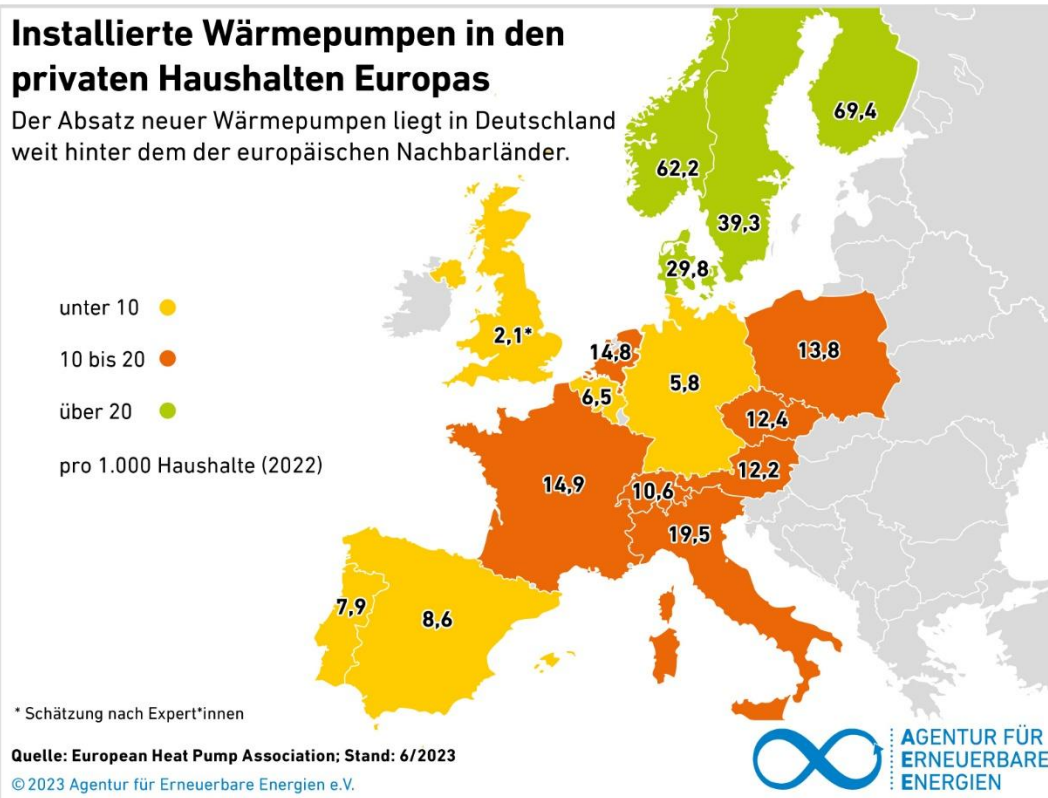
Installierte Wärmepumpen in den privaten Haushalten Europas

Der Absatz neuer Wärmepumpen liegt in Deutschland weit hinter dem der europäischen Nachbarländer.

69,4

62,2

39,3

29,8

unter 10

10 bis 20

über 20

pro 1.000 Haushalte (2022)

2,1*

14,8

13,8

6,5

5,8

12,4

12,2

14,9

10,6

19,5

7,9

8,6

* Schätzung nach Expert*innen

Quelle: European Heat Pump Association; Stand: 6/2023

© 2023 Agentur für Erneuerbare Energien e.V.

AGENTUR FÜR ERNEUERBARE ENERGIEN